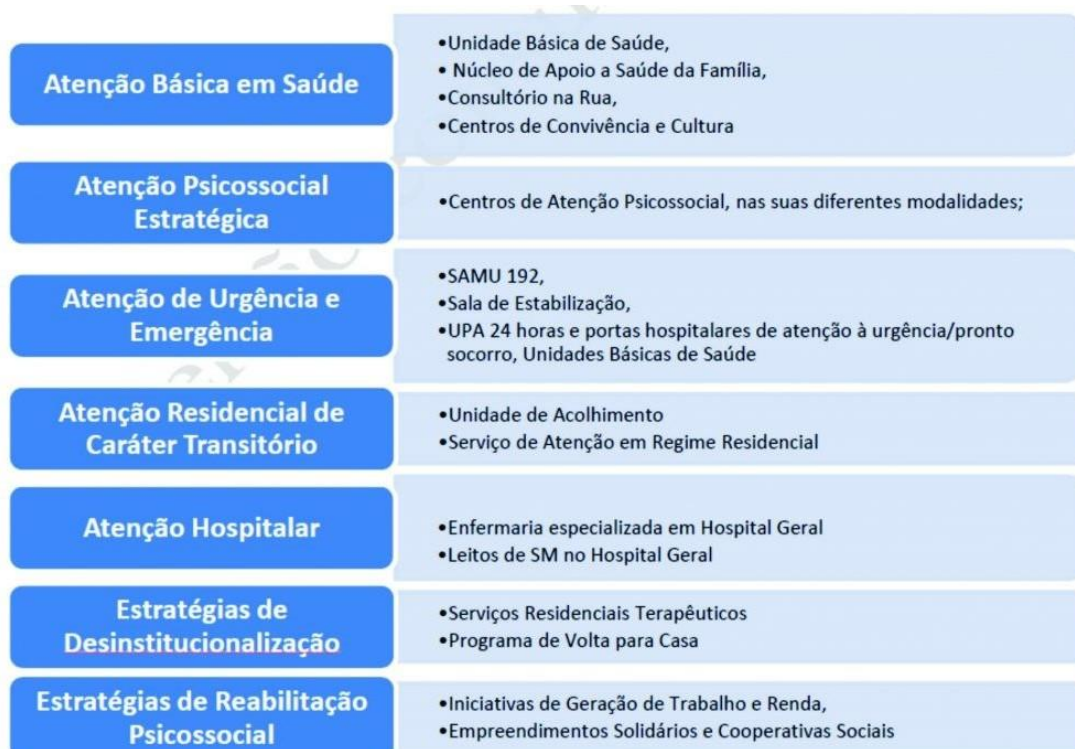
Atenção Básica em Saúde

•Unidade Básica de Saúde,
• Núcleo de Apoio a Saúde da Família,
•Consultório na Rua,
•Centros de Convivência e Cultura

Atenção Psicossocial Estratégica

•Centros de Atenção Psicossocial, nas suas diferentes modalidades;

Atenção de Urgência e Emergência

•SAMU 192,
•Sala de Estabilização,
•UPA 24 horas e portas hospitalares de atenção à urgência/pronto socorro, Unidades Básicas de Saúde

Atenção Residencial de Caráter Transitório

•Unidade de Acolhimento
•Serviço de Atenção em Regime Residencial

Atenção Hospitalar

•Enfermaria especializada em Hospital Geral
•Leitos de SM no Hospital Geral

Estratégias de Desinstitucionalização

•Serviços Residenciais Terapêuticos
•Programa de Volta para Casa

Estratégias de Reabilitação Psicossocial

•Iniciativas de Geração de Trabalho e Renda,
•Empreendimentos Solidários e Cooperativas Sociais